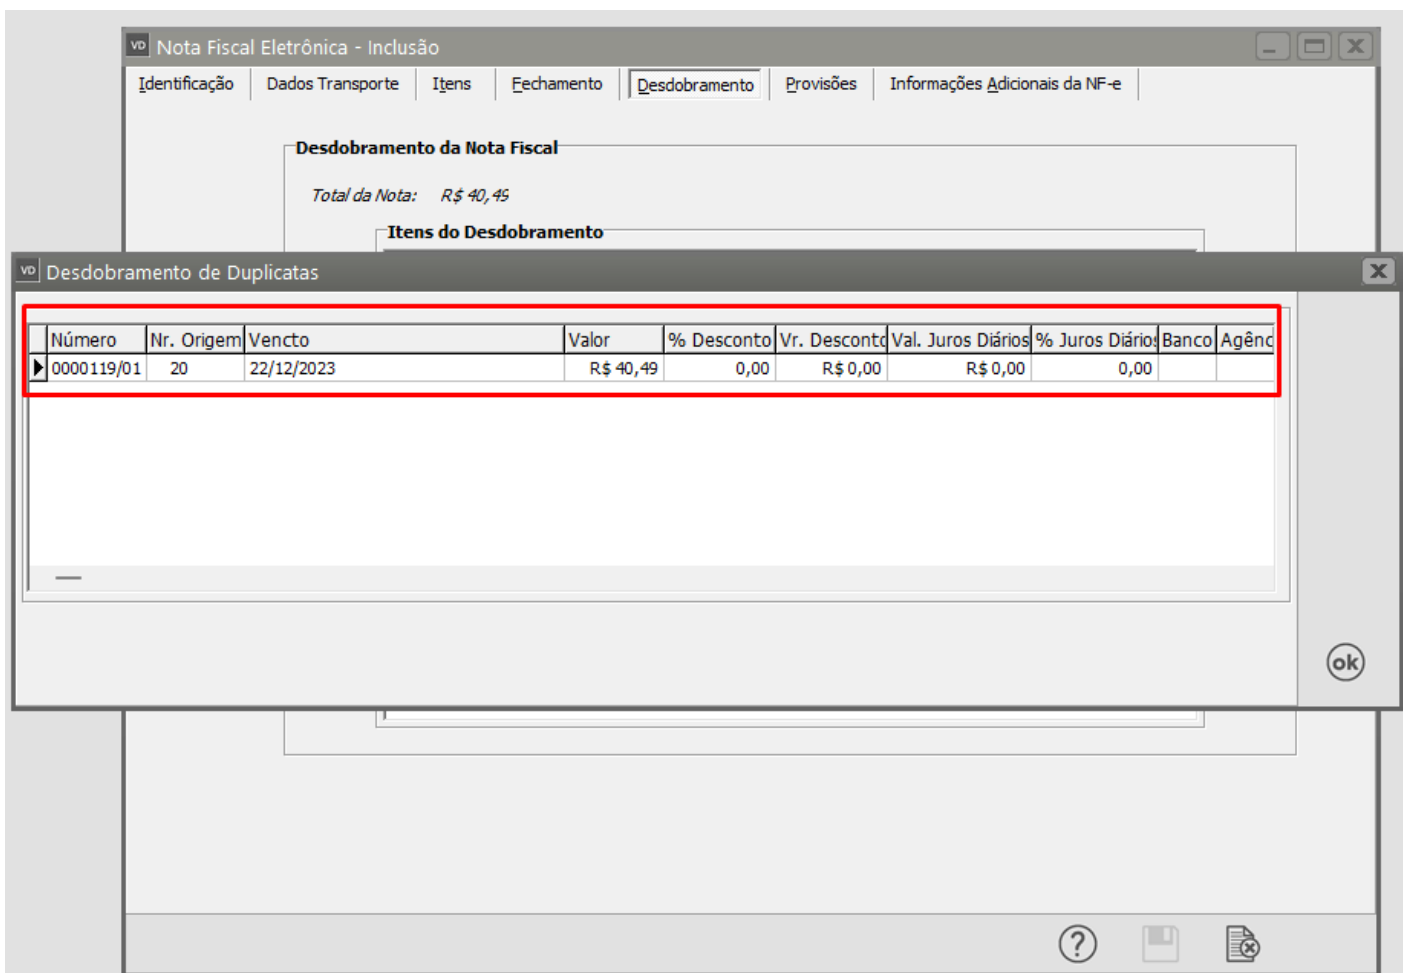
VD Nota Fiscal Eletrônica - Inclusão

Identificação | Dados Transporte | Itens | Fechamento | Desdobramento | Provisões | Informações Adicionais da NF-e

Desdobramento da Nota Fiscal

Total da Nota: R$ 40,49

Itens do Desdobramento

VD Desdobramento de Duplicatas

| Número | Nr. Origem | Vencto | Valor | % Desconto | Vr. Descontc | Val. Juros Diários | % Juros Diário: | Banco | Agênc |
|---|---|---|---|---|---|---|---|---|---|
| 0000119/01 | 20 | 22/12/2023 | R$ 40,49 | 0,00 | R$ 0,00 | R$ 0,00 | 0,00 | | |

ok